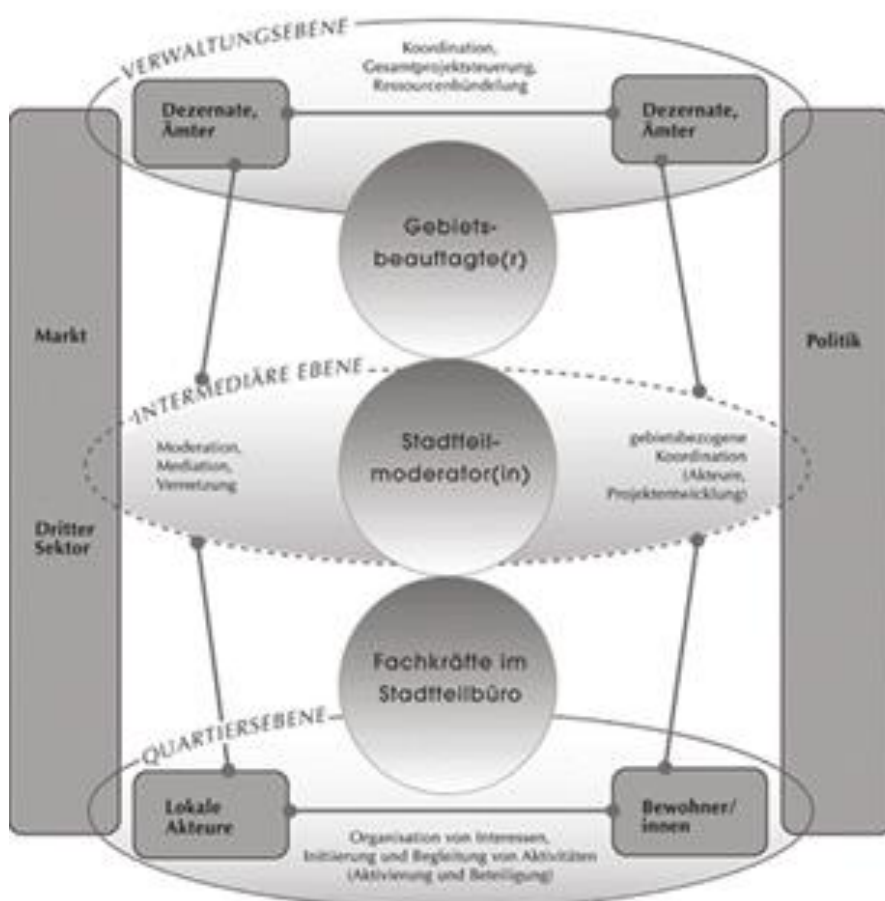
VERWALTUNGSEBENE

Koordination, Gesamtprojektsteuerung, Ressourcenbündelung

Dezernate, Ämter

Dezernate, Ämter

Markt

Dritter Sektor

Gebiets-beauftagte(r)

Politik

INTERMEDIÄRE EBENE

Moderation, Mediation, Vernetzung

Stadtteil-moderator(in)

gebietsbezogene Koordination (Akteure, Projektentwicklung)

Fachkräfte im Stadtteilbüro

QUARTIERSEBENE

Lokale Akteure

Bewohner/innen

Organisation von Interessen, Initiierung und Begleitung von Aktivitäten (Aktivierung und Beteiligung)